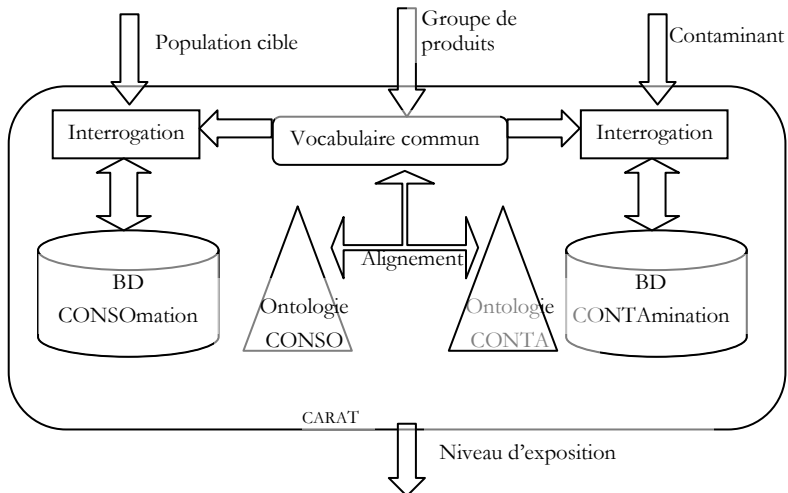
Population cible

Groupe de produits

Contaminant

Interrogation

Vocabulaire commun

Interrogation

BD CONSOmation

Ontologie CONSO

Alignement

Ontologie CONTA

BD CONTAmination

CARAT

Niveau d'exposition